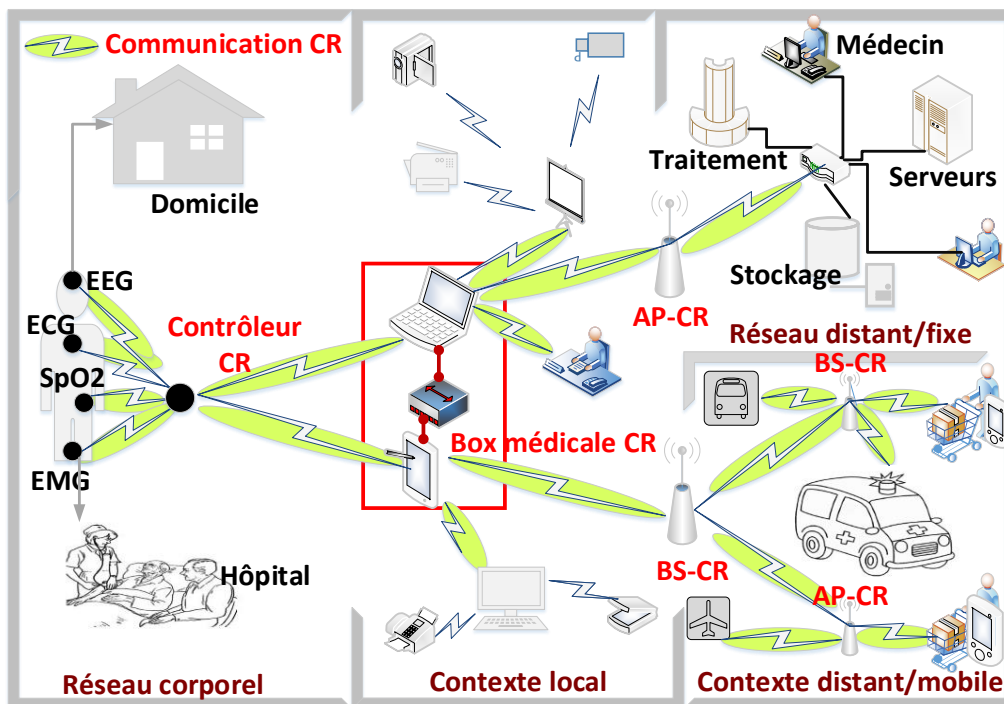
Communication CR

Domicile

EEG

ECG

SpO2

EMG

Contrôleur CR

Hôpital

Réseau corporel

Box médicale CR

Contexte local

Médecin

Traitement

Serveurs

Stockage

AP-CR

Réseau distant/fixe

BS-CR

BS-CR

AP-CR

Contexte distant/mobile